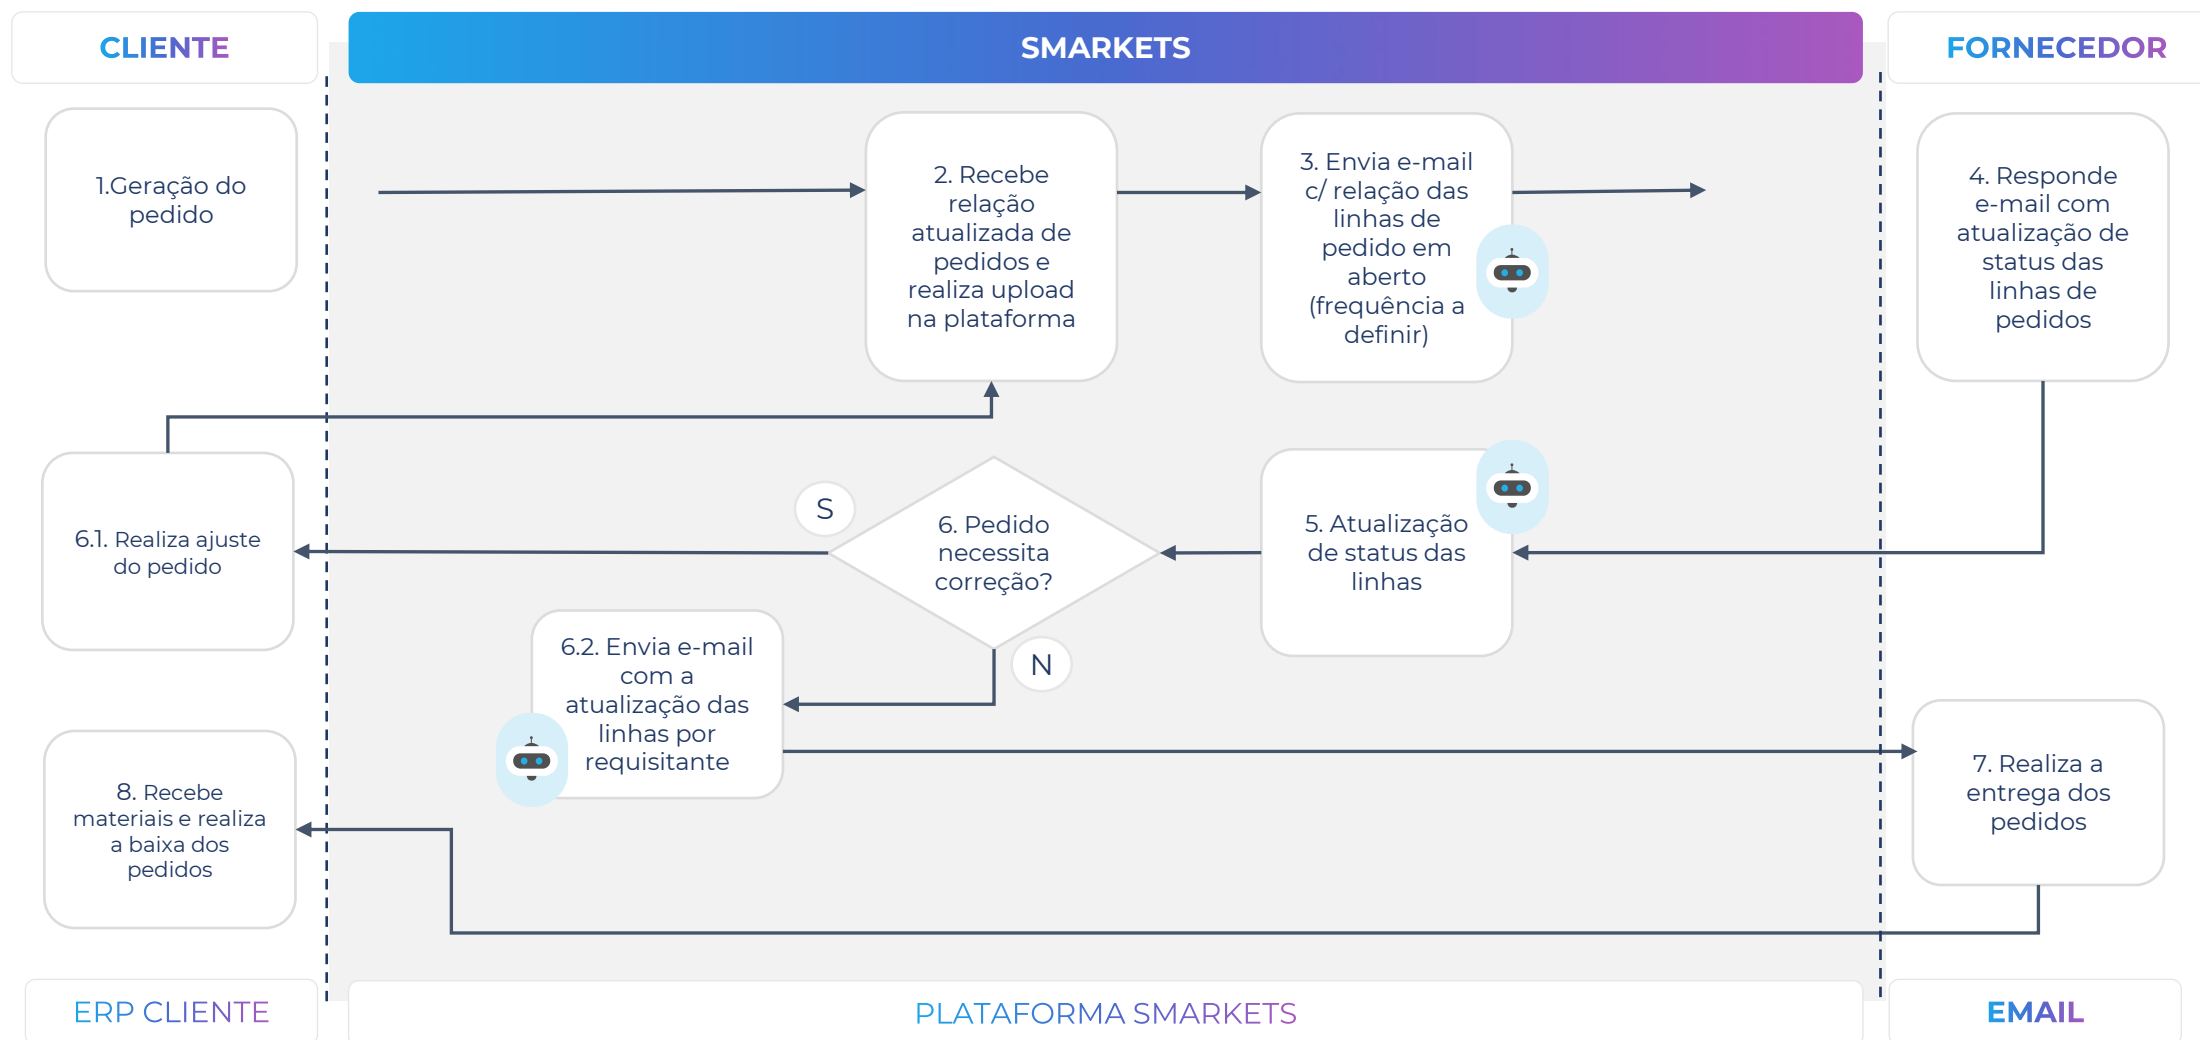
CLIENTE

SMARKETS

FORNECEDOR

1.Geração do pedido

2. Recebe relação atualizada de pedidos e realiza upload na plataforma

3. Envia e-mail c/ relação das linhas de pedido em aberto (frequência a definir)

4. Responde e-mail com atualização de status das linhas de pedidos

6.1. Realiza ajuste do pedido

S

6. Pedido necessita correção?

5. Atualização de status das linhas

6.2. Envia e-mail com a atualização das linhas por requisitante

N

8. Recebe materiais e realiza a baixa dos pedidos

7. Realiza a entrega dos pedidos

ERP CLIENTE

PLATAFORMA SMARKETS

EMAIL